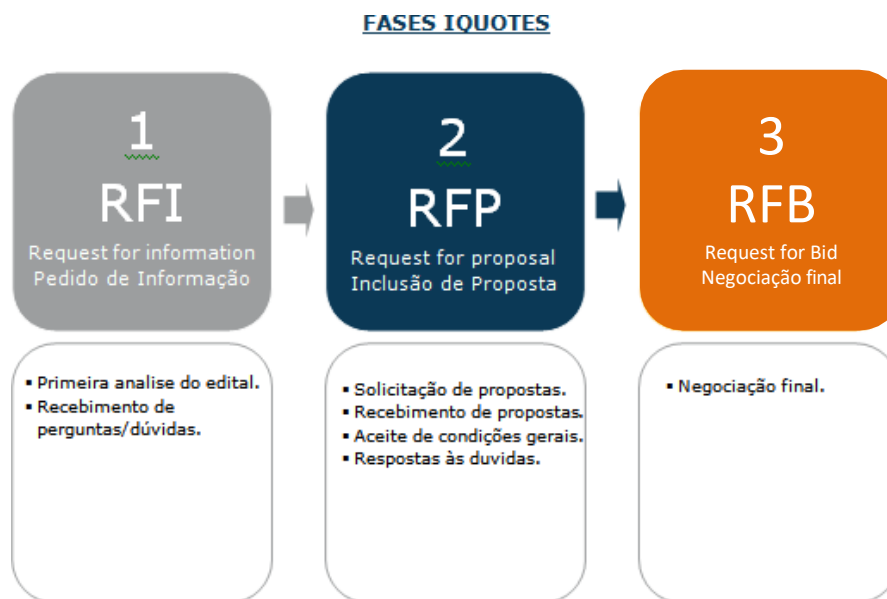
FASES IQUOTES

1
RFI
Request for information
Pedido de Informação

2
RFP
Request for proposal
Inclusão de Proposta

3
RFB
Request for Bid
Negociação final

▪ Primeira analise do edital.
▪ Recebimento de perguntas/dúvidas.

▪ Solicitação de propostas.
▪ Recebimento de propostas.
▪ Aceite de condições gerais.
▪ Respostas às duvidas.

▪ Negociação final.